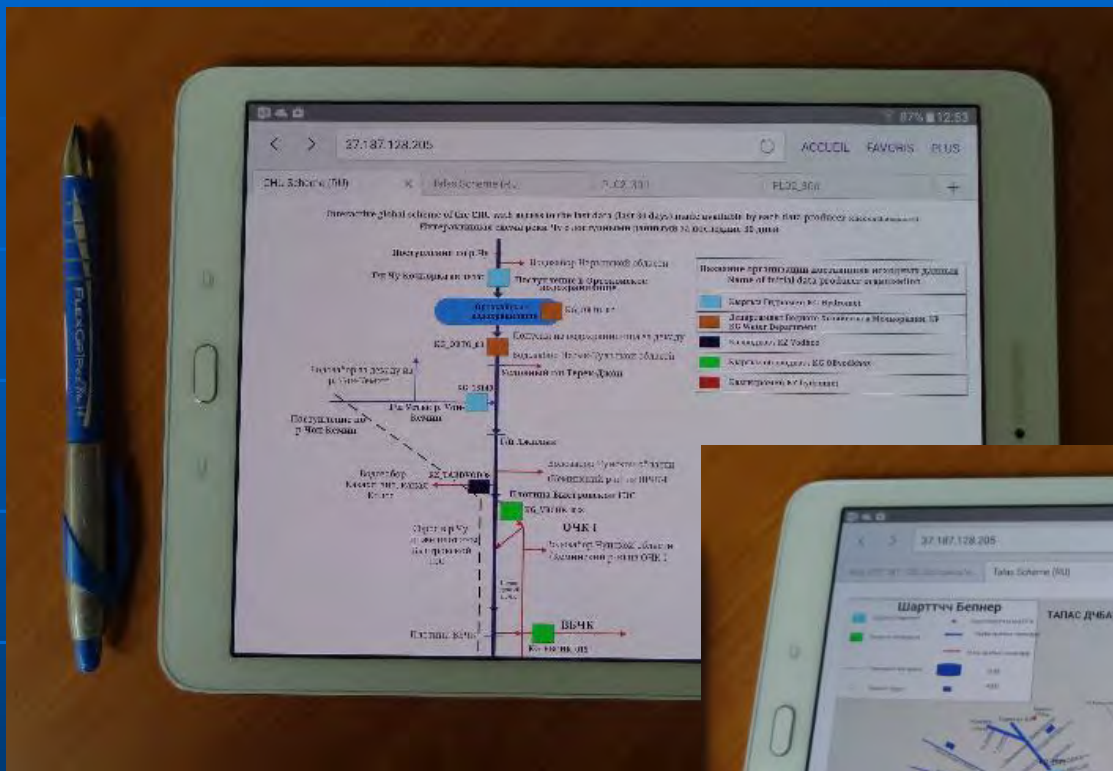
87% 12:53

27.187.128.205

ACCUEIL FAVORIS PLUS

CHU Scheme (RU)

Talas Scheme (R)

PLC2_331

PLC2_368

Interactive global scheme of the CHU with access to the last data (last 30 days) made available by each data producer organization

Интерактивная схема реки Чу с доступными данными за последние 30 дней

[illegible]

Водохранилище Ортотокойское

ВЧК

ВБЧК

ОЧК 1

KG_TASHMOINOK

Плотина Быстровской ГЭС

Name of initial data producer organization

Кыргызгидромет KG Hydromet

Департамент водного хозяйства и мелиорации, KG Water Department

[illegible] KG Vodkhoz

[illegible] KG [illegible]

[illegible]

FLEXGRIP

27.187.128.205

Talas Scheme (RU)

Шарттуу Белгилер

ТАЛАС ДЧБА